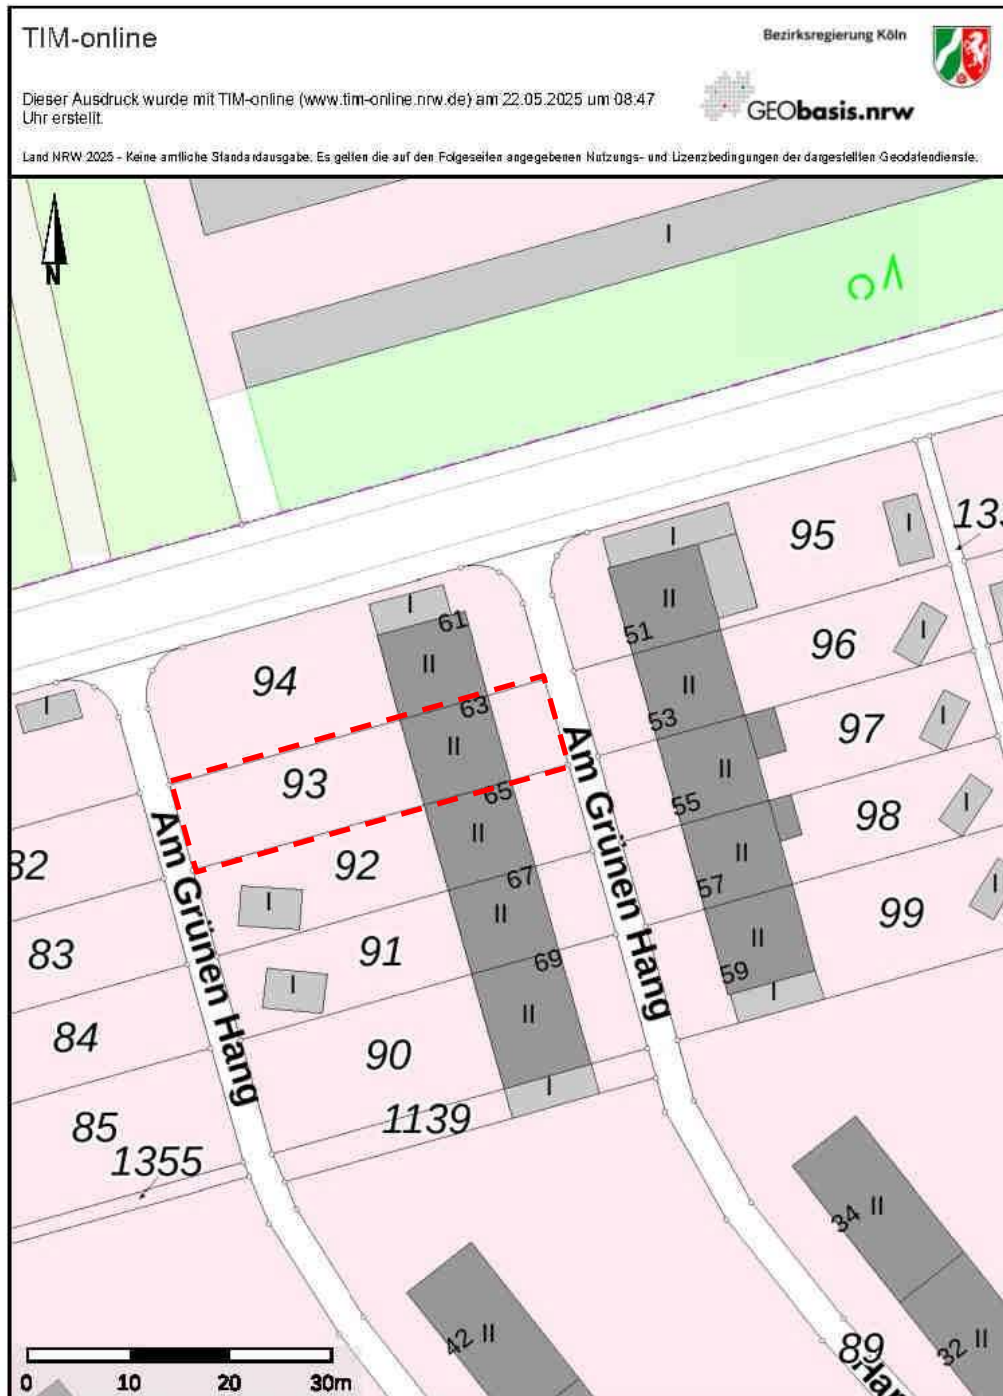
TIM-online

Bezirksregierung Köln

Dieser Ausdruck wurde mit TIM-online (www.tim-online.nrw.de) am 22.05.2025 um 08:47 Uhr erstellt.

GEObasis.nrw

Land NRW 2025 - Keine amtliche Standardausgabe. Es gelten die auf den Folgeseiten angegebenen Nutzungs- und Lizenzbedingungen der dargestellten Geodatendienste.

N

I

I

I

133

95

I

II

61

51

96

I

94

II

II

I

63

53

97

I

II

II

93

65

55

98

I

Am Grünen Hang

II

II

82

92

67

57

Am Grünen Hang

I

I

II

II

99

83

91

69

59

I

84

II

90

I

85

1139

1355

34 II

42 II

89

32 II

0 10 20 30m